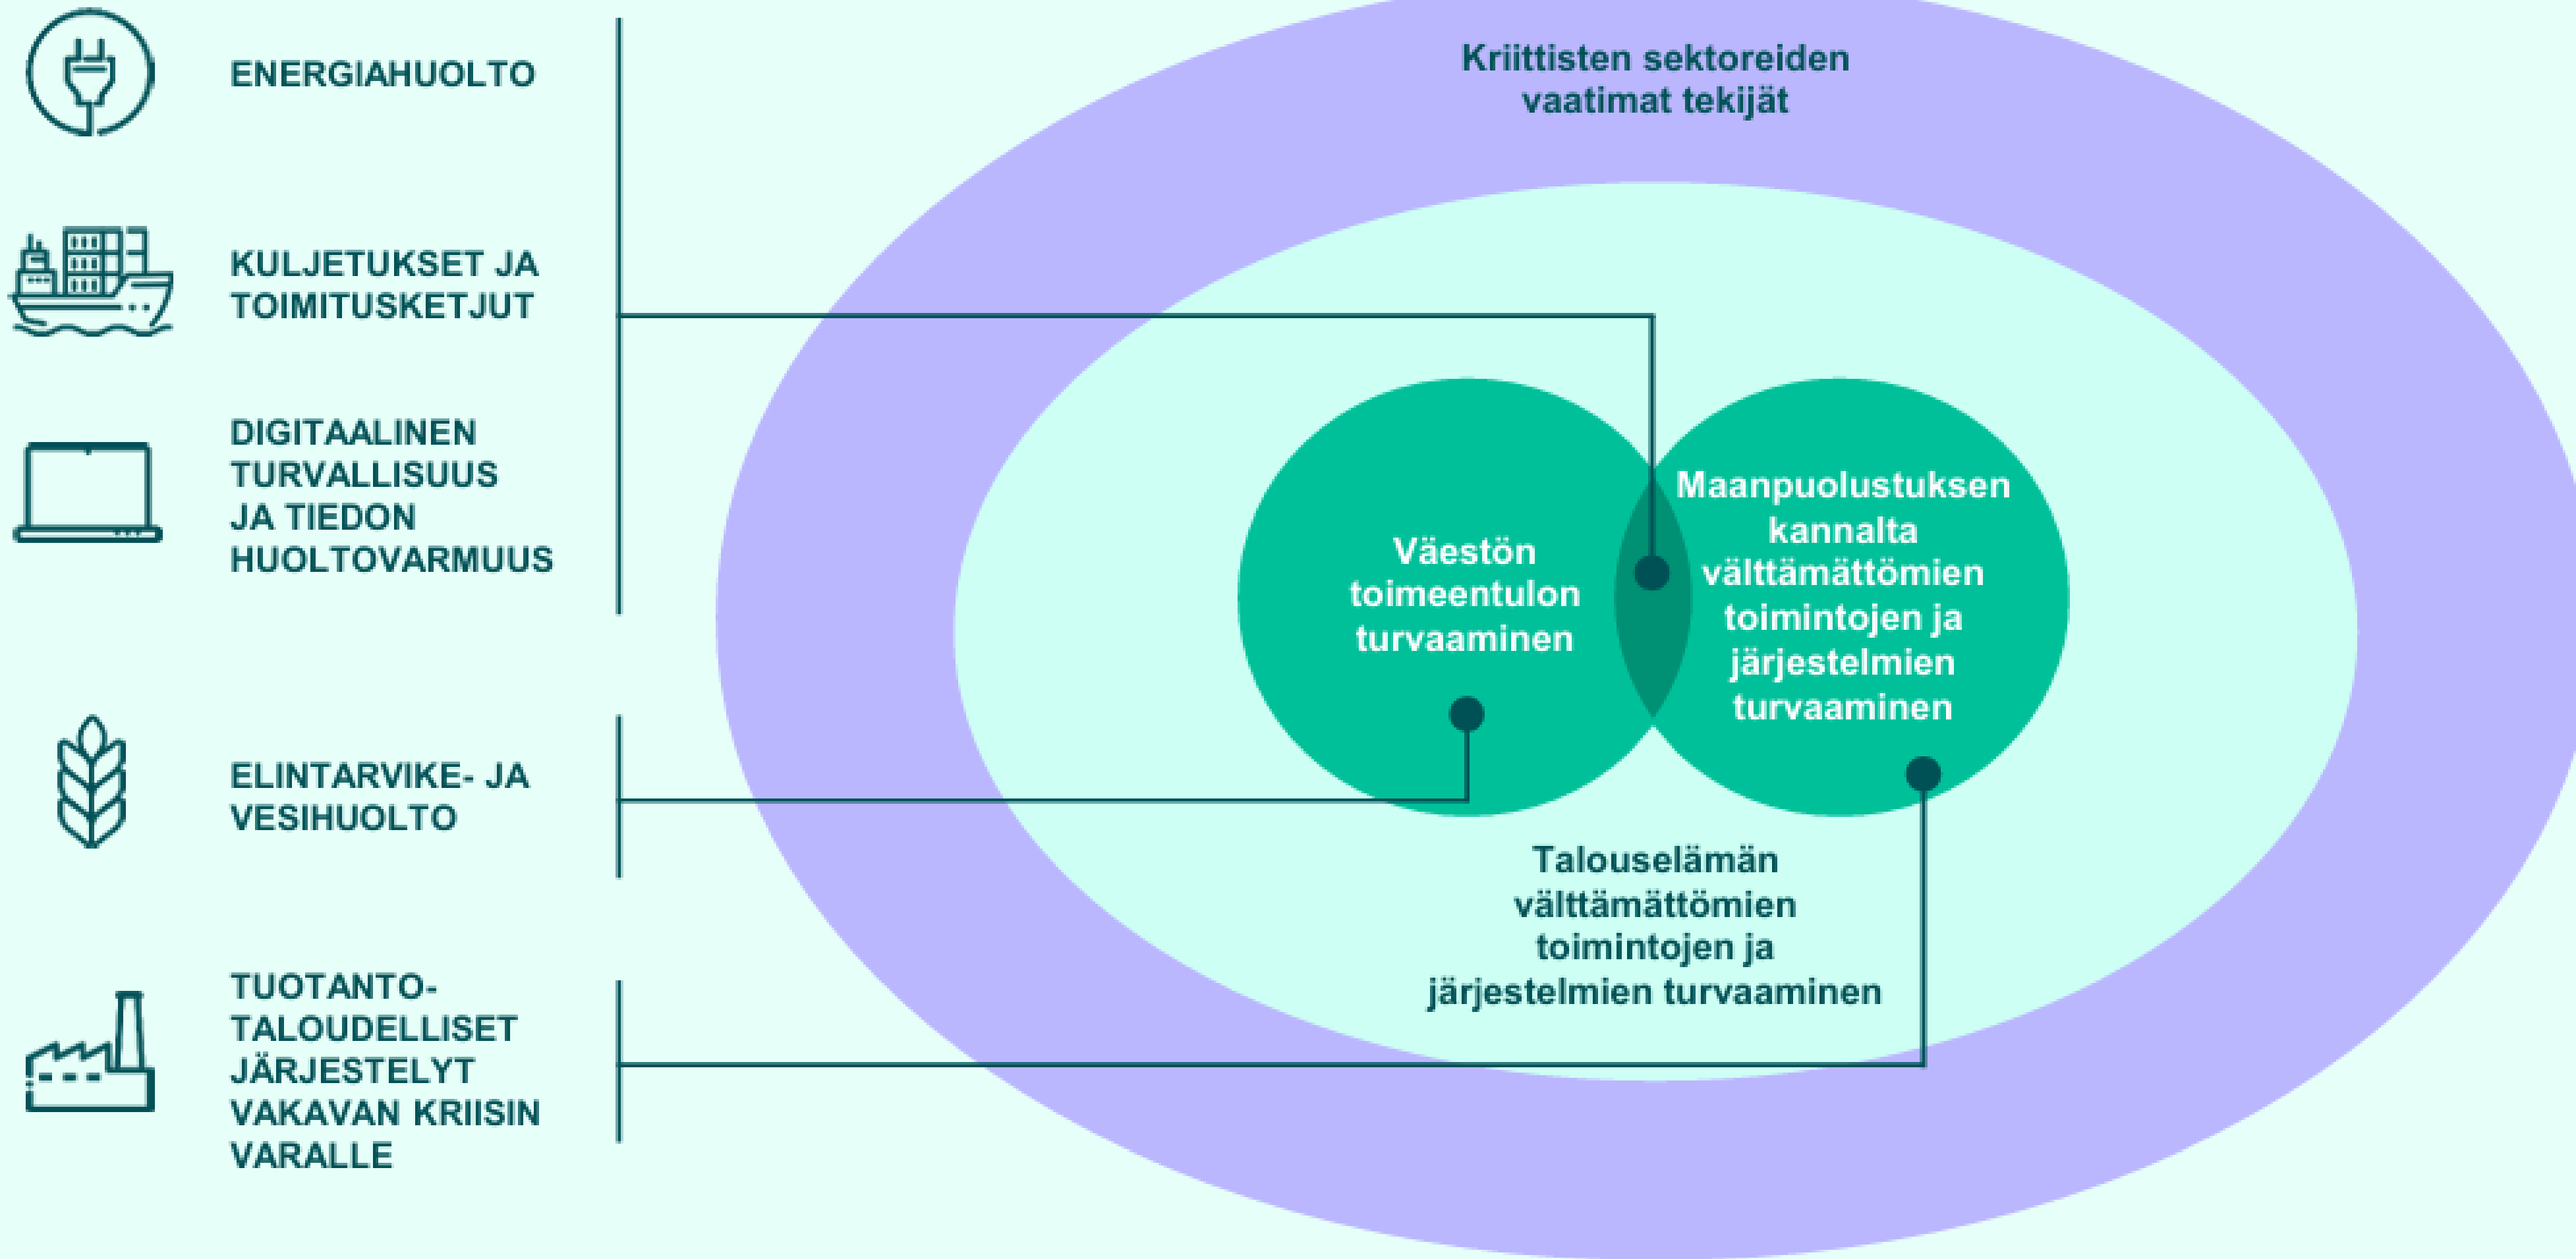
ENERGIAHUOLTO

KULJETUKSET JA TOIMITUSKETJUT

DIGITAALINEN TURVALLISUUS JA TIEDON HUOLTOVARMUUS

ELINTARVIKE- JA VESIHUOLTO

TUOTANTO-TALOUDELLISET JÄRJESTELYT VAKAVAN KRIISIN VARALLE

Kriittisten sektoreiden vaatimat tekijät

Väestön toimeentulon turvaaminen

Maanpuolustuksen kannalta välttämättömien toimintojen ja järjestelmien turvaaminen

Talouselämän välttämättömien toimintojen ja järjestelmien turvaaminen